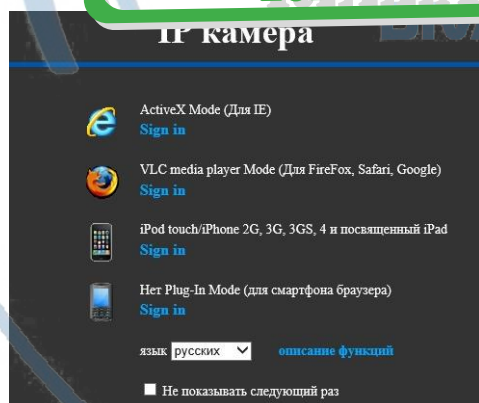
IP камера

ActiveX Mode (Для IE)
Sign in

VLC media player Mode (Для FireFox, Safari, Google)
Sign in

iPod touch/iPhone 2G, 3G, 3GS, 4 и посвященный iPad
Sign in

Нет Plug-In Mode (для смартфона браузера)
Sign in

язык русских описание функций

Не показывать следующий раз